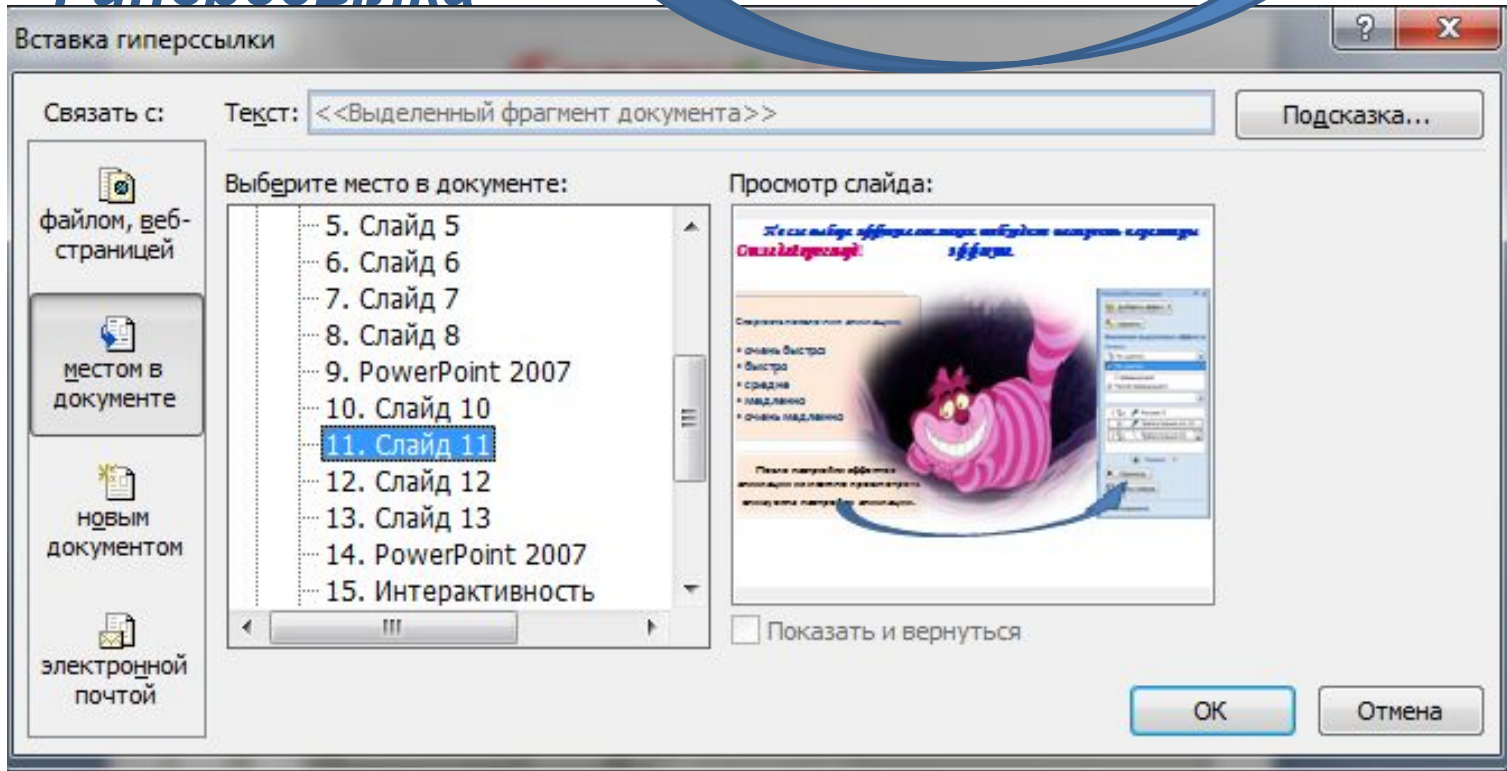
Гиперссылка

Вставка гиперссылки

?

X

Связать с:

Текст: <<Выделенный фрагмент документа>>

Подсказка...

файлом, веб-страницей

местом в документе

новым документом

электронной почтой

Выберите место в документе:

5. Слайд 5
6. Слайд 6
7. Слайд 7
8. Слайд 8
9. PowerPoint 2007
10. Слайд 10
11. Слайд 11
12. Слайд 12
13. Слайд 13
14. PowerPoint 2007
15. Интерактивность

Просмотр слайда:

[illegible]

Показать и вернуться

ОК

Отмена